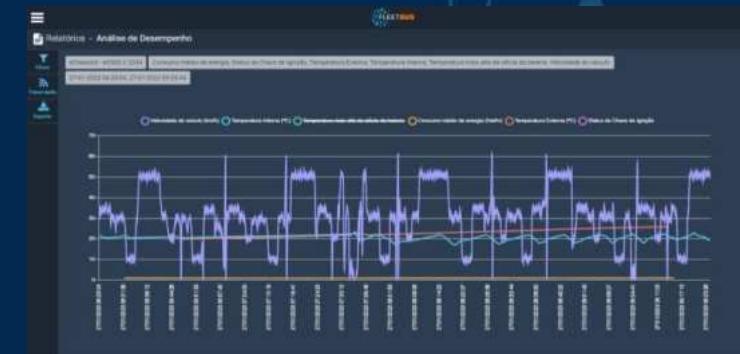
FLEETBUS

Relatórios - Análise de Desempenho

Filtros

Transmissão

Exportar

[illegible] Consumo médio de energia, Status da Chave de Ignição, Temperatura Externa, Temperatura Interna, Temperatura Interna alta do ofício da bateria, Velocidade do veículo

27/01/2022 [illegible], 27/01/2022 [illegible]

Velocidade do veículo (km/h) Temperatura Interna (ºC) Temperatura Interna alta do ofício da bateria Consumo médio de energia (kWh) Temperatura Externa (ºC) Status da Chave de Ignição

70
60
50
40
30
20
10
0

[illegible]